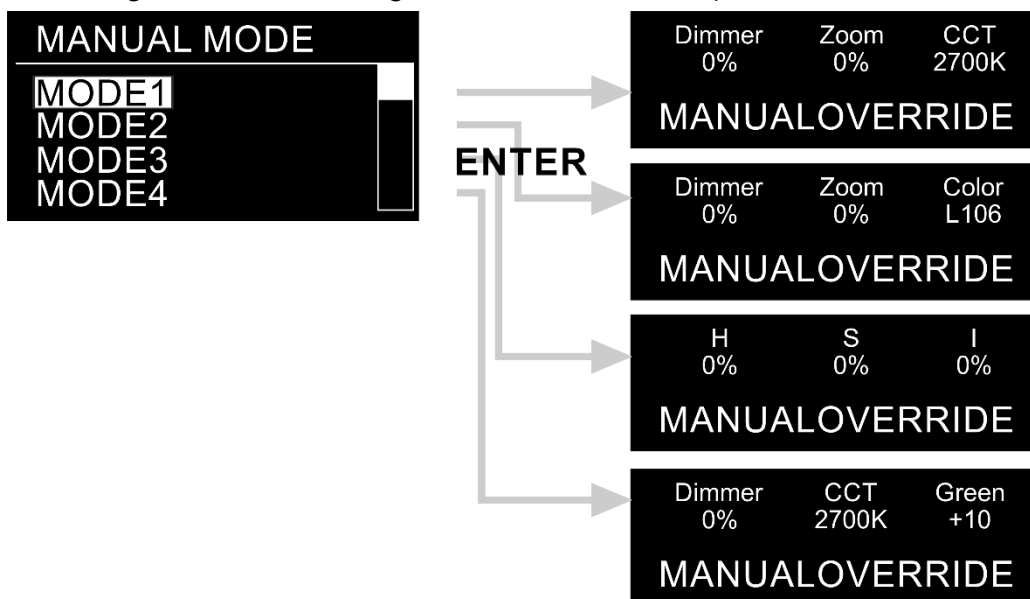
MANUAL MODE

MODE1
MODE2
MODE3
MODE4

ENTER

| Dimmer | Zoom | CCT |
|---|---|---|
| 0% | 0% | 2700K |

MANUALOVERRIDE

| Dimmer | Zoom | Color |
|---|---|---|
| 0% | 0% | L106 |

MANUALOVERRIDE

| H | S | I |
|---|---|---|
| 0% | 0% | 0% |

MANUALOVERRIDE

| Dimmer | CCT | Green |
|---|---|---|
| 0% | 2700K | +10 |

MANUALOVERRIDE